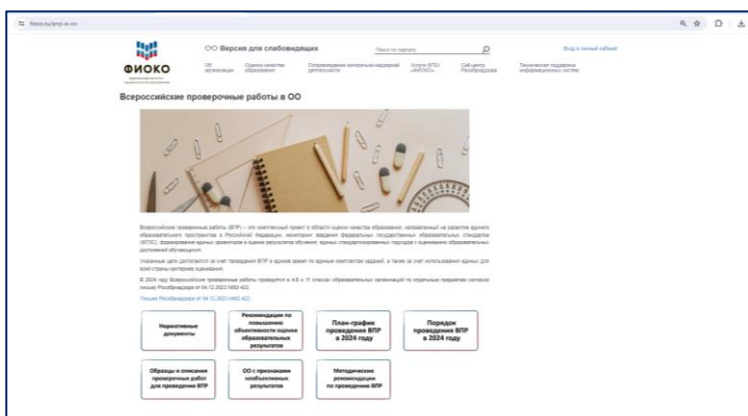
fioco.ru/vpr-v-oo

ФИОКО

ОО Версия для слабовидящих

Поиск по порталу

Вход в личный кабинет

Об организации | Оценка качества образования | Сопровождение контрольно-надзорной деятельности | Услуги ФГБУ «ФИОКО» | Call-центр Рособрнадзора | Техническая поддержка информационных систем

Всероссийские проверочные работы в ОО

Всероссийские проверочные работы (ВПР) – это комплексный проект в области оценки качества образования, направленный на развитие единого образовательного пространства в Российской Федерации, мониторинг введения федеральных государственных образовательных стандартов (ФГОС), формирование единых ориентиров в оценке результатов обучения, единых стандартизированных подходов к оцениванию образовательных достижений обучающихся.

Указанные цели достигаются за счет проведения ВПР в едином время по единым комплектам заданий, а также за счет использования единых для всей страны критериев оценивания.

В 2024 году Всероссийские проверочные работы проводятся в 4-8 и 11 классах образовательных организаций по отдельным предметам согласно письму Рособрнадзора от 04.12.2023 №02-422.

Письмо Рособрнадзора от 04.12.2023 №02-422

Нормативные документы

Рекомендации по повышению объективности оценки образовательных результатов

План-график проведения ВПР в 2024 году

Порядок проведения ВПР в 2024 году

Образцы и описание проверочных работ для проведения ВПР

ОО с признаками необъективных результатов

Методические рекомендации по проведению ВПР